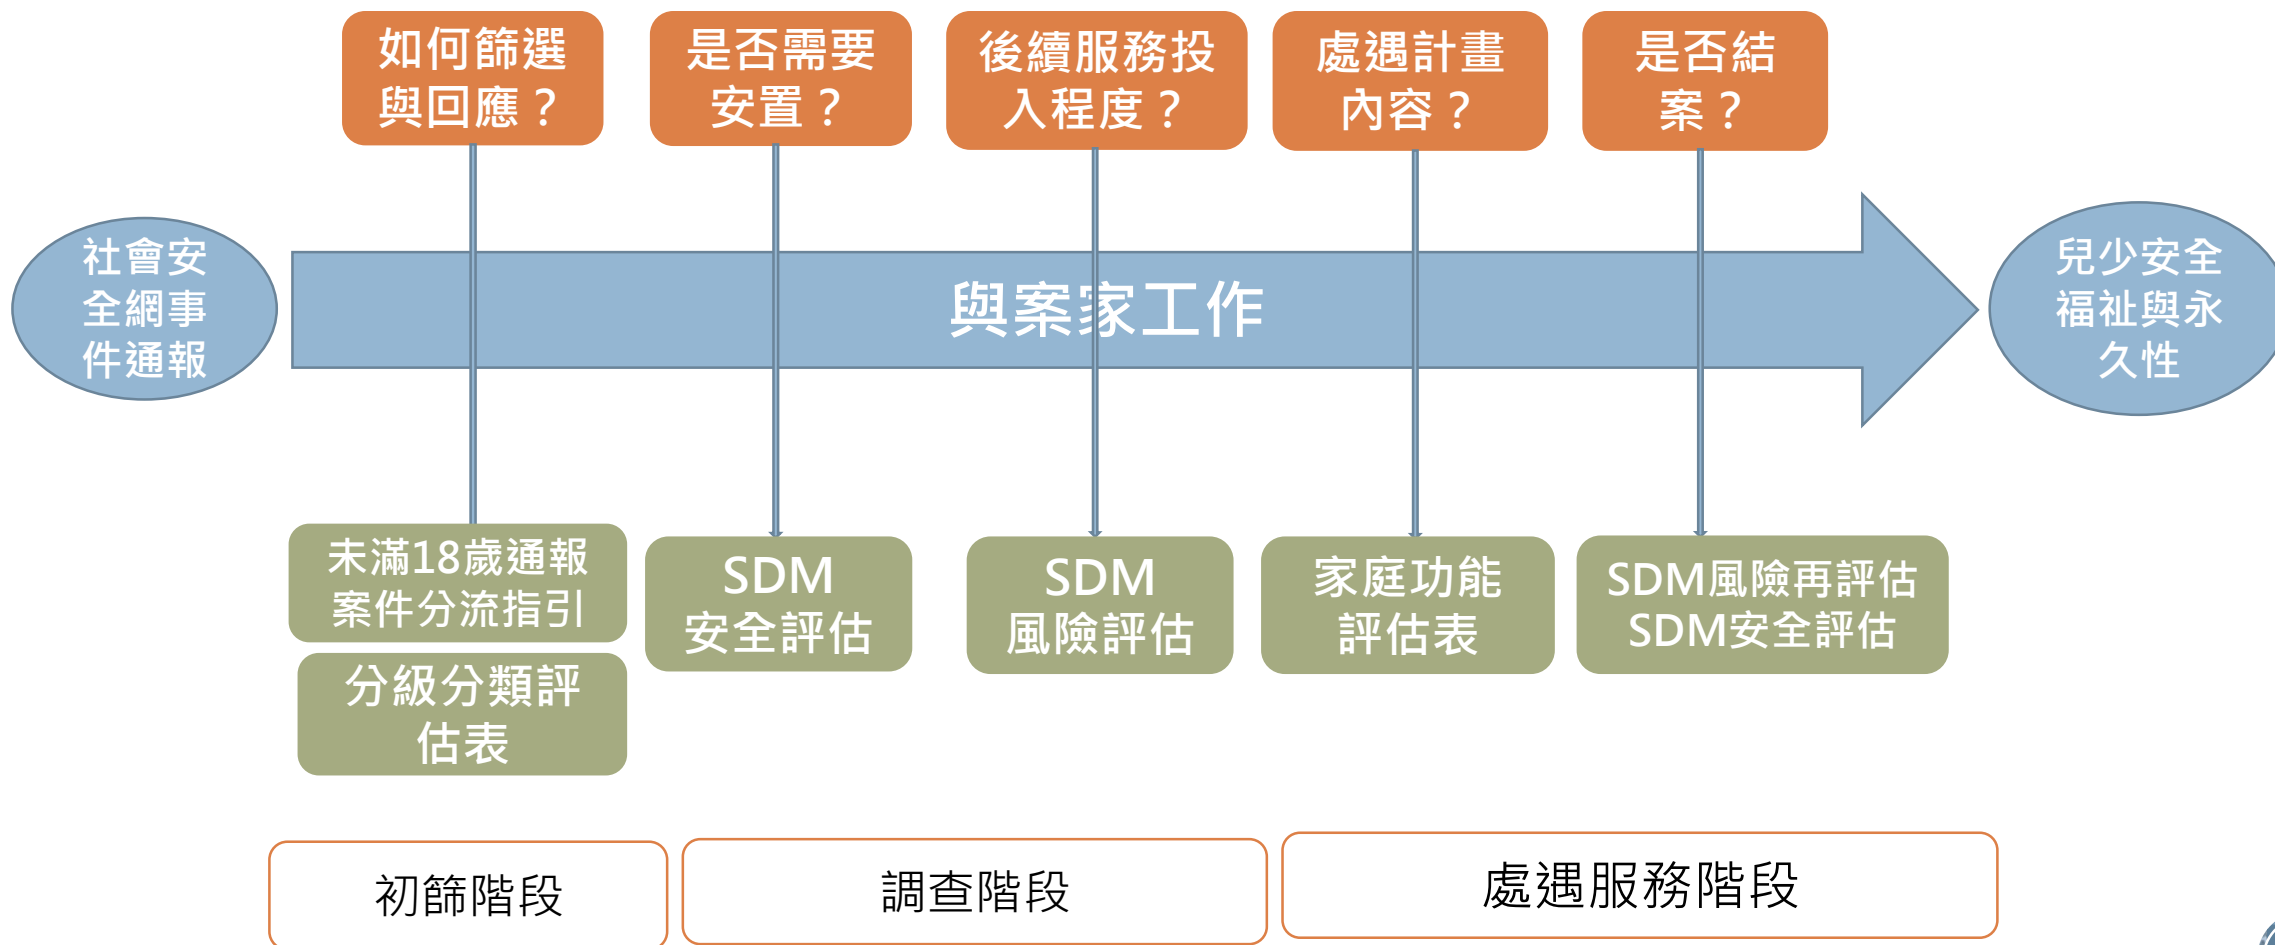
如何篩選與回應？

是否需要安置？

後續服務投入程度？

處遇計畫內容？

是否結案？

社會安全網事件通報

與案家工作

兒少安全福祉與永久性

未滿18歲通報案件分流指引

分級分類評估表

SDM 安全評估

SDM 風險評估

家庭功能評估表

SDM風險再評估 SDM安全評估

初篩階段

調查階段

處遇服務階段